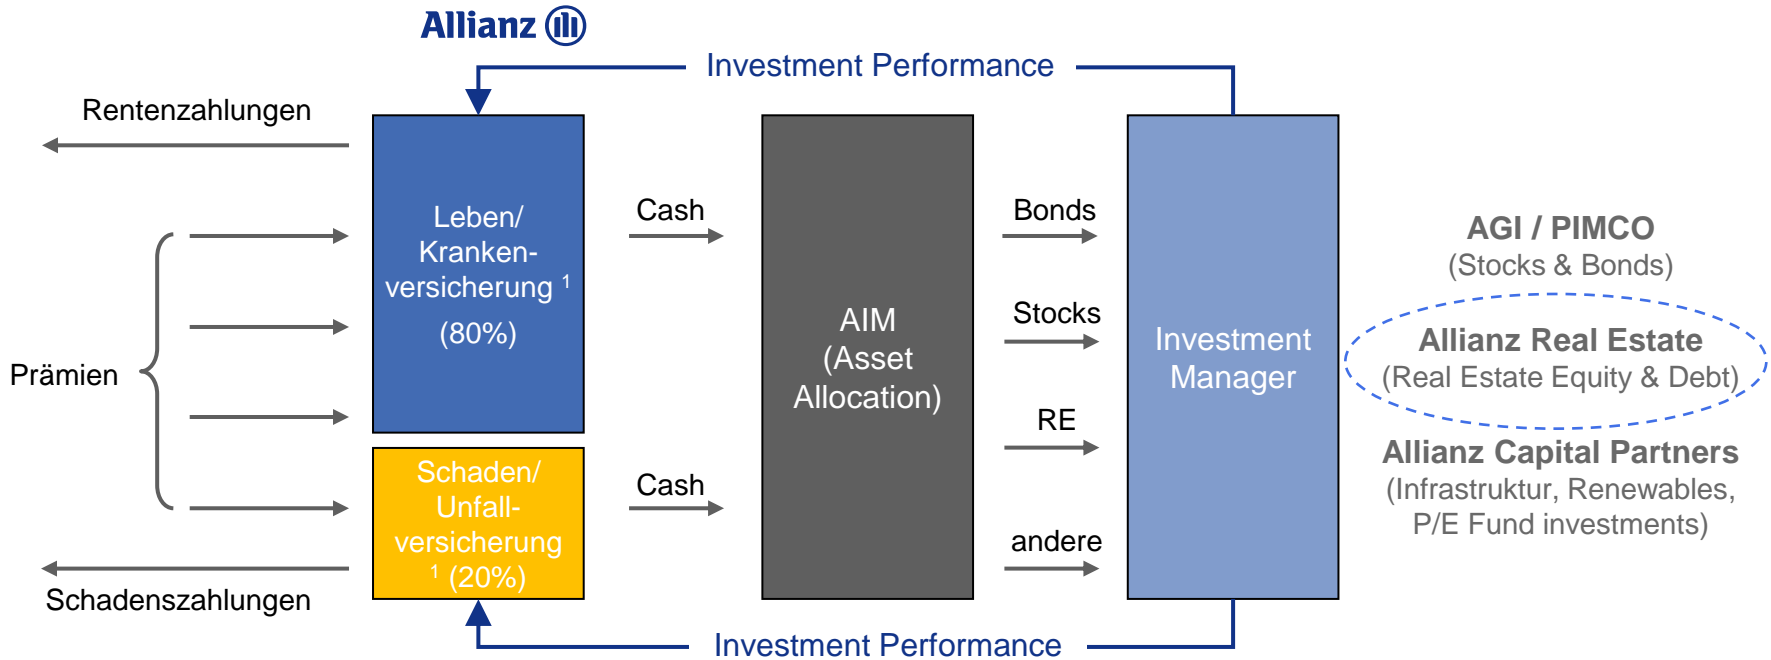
Allianz

Investment Performance

Rentenzahlungen

Leben/ Kranken-versicherung $^1$ (80%)

Cash

AIM (Asset Allocation)

Bonds

Stocks

RE

andere

Investment Manager

AGI / PIMCO (Stocks & Bonds)

Allianz Real Estate (Real Estate Equity & Debt)

Allianz Capital Partners (Infrastruktur, Renewables, P/E Fund investments)

Prämien

Schaden/ Unfall-versicherung $^1$ (20%)

Cash

Schadenszahlungen

Investment Performance